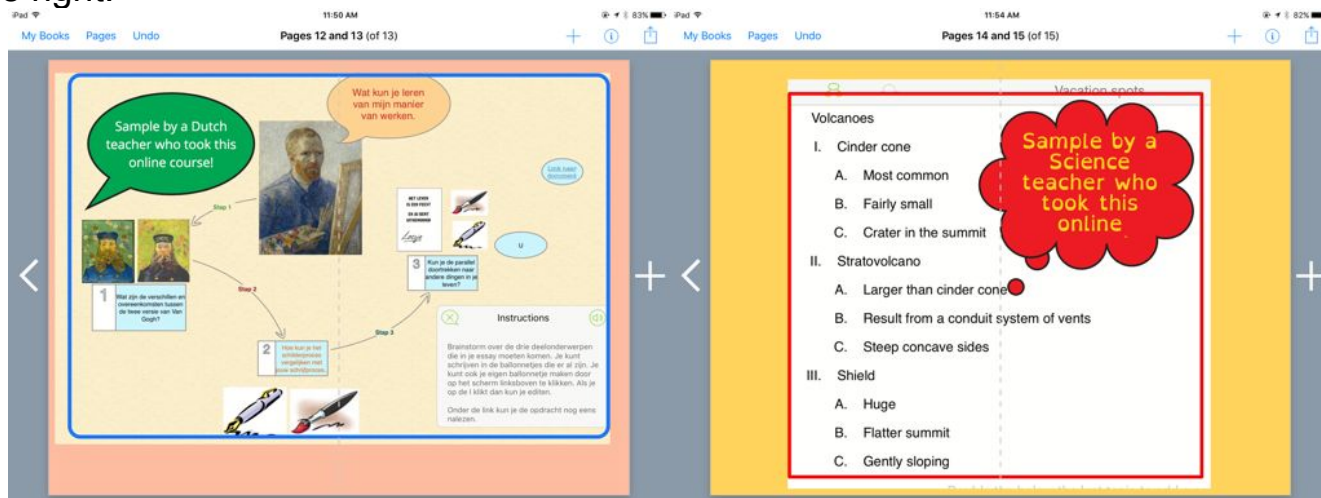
e right.

iPad 11:50 AM 83%

My Books Pages Undo

Pages 12 and 13 (of 13)

Sample by a Dutch teacher who took this online course!

Wat kun je leren van mijn manier van werken.

Link naar document

Step 1

Step 2

Step 3

1 Wat zijn de verschillen en overeenkomsten tussen de twee versie van Van Gogh?

2 Hoe kun je het schilderproces vergelijken met jouw schrijfproces.

3 Kun je de parallel doortrekken naar andere dingen in je leven?

U

Instructions

Brainstorm over de drie deelonderwerpen die in je essay moeten komen. Je kunt schrijven in de ballonnetjes die er al zijn. Je kunt ook je eigen ballonnetje maken door op het scherm linksboven te klikken. Als je op de I klikt dan kun je editen.

Onder de link kun je de opdracht nog eens nalezen.

iPad 11:54 AM 82%

My Books Pages Undo

Pages 14 and 15 (of 15)

Vacation spots

Volcanoes

I. Cinder cone

A. Most common

B. Fairly small

C. Crater in the summit

II. Stratovolcano

A. Larger than cinder cone

B. Result from a conduit system of vents

C. Steep concave sides

III. Shield

A. Huge

B. Flatter summit

C. Gently sloping

Sample by a Science teacher who took this online